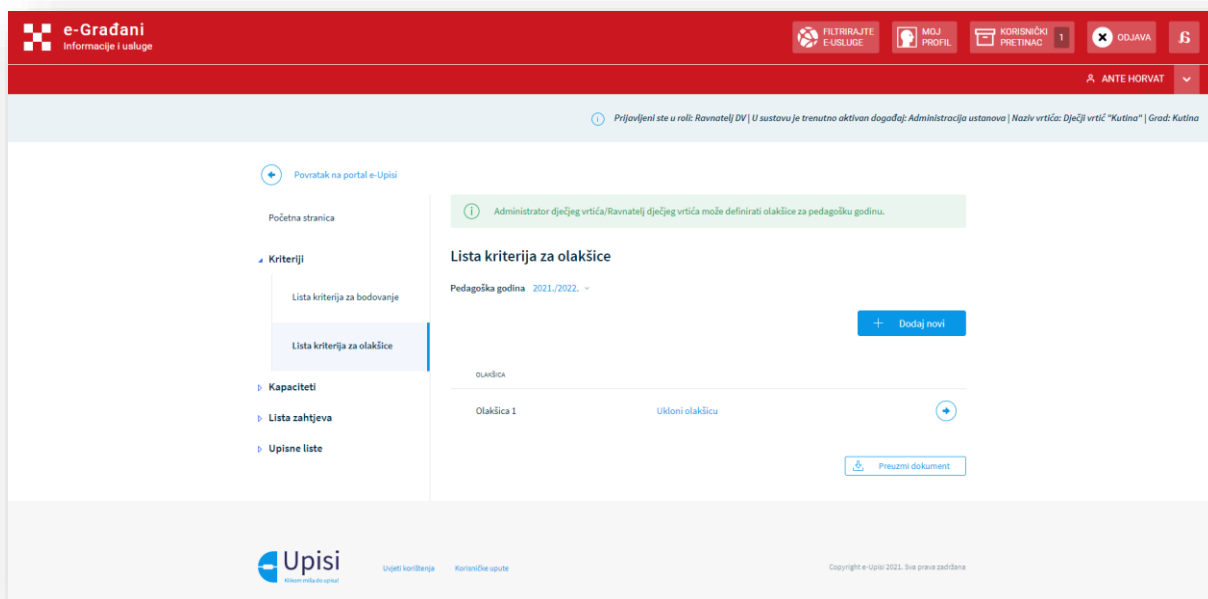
e-Građani
Informacije i usluge

FILTRIRAJTE E-USLUGE
MOJ PROFIL
KORISNIČKI PRETINAC 1
ODJAVA

ANTE HORVAT

Prijavljeni ste u roli: Ravnatelj DV | U sustavu je trenutno aktivan događaj: Administracija ustanova | Naziv vrtića: Dječji vrtić "Kutina" | Grad: Kutina

Povratak na portal e-Upisi

Početna stranica

Kriteriji

Lista kriterija za bodovanje

Lista kriterija za olakšice

Kapaciteti

Lista zahtjeva

Upisne liste

Administrator dječjeg vrtića/Ravnatelj dječjeg vrtića može definirati olakšice za pedagošku godinu.

Lista kriterija za olakšice

Pedagoška godina 2021./2022.

+ Dodaj novi

OLAKŠICA

Olakšica 1 Ukloni olakšicu

Preuzmi dokument

Upisi
Klikom miša do upisa!

Uvjeti korištenja Korisničke upute

Copyright e-Upisi 2021. Sva prava zadržana